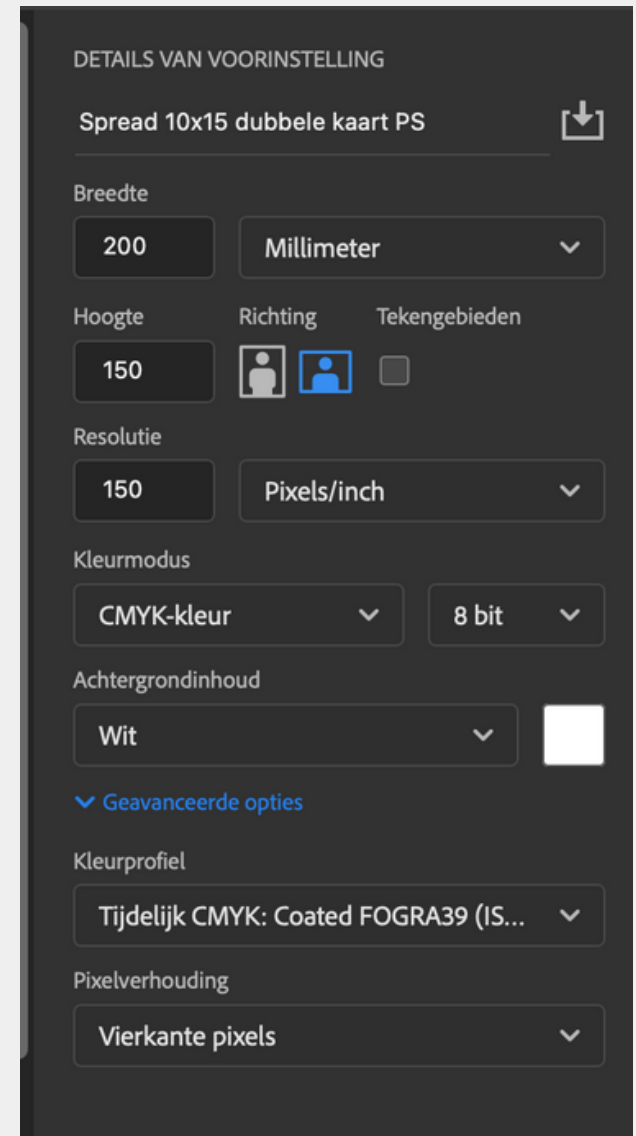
DETAILS VAN VOORINSTELLING

Spread 10x15 dubbele kaart PS

Breedte

200

Millimeter

Hoogte

Richting

Tekengebieden

150

Resolutie

150

Pixels/inch

Kleurmodus

CMYK-kleur

8 bit

Achtergrondinhoud

Wit

Geavanceerde opties

Kleurprofiel

Tijdelijk CMYK: Coated FOGRA39 (IS...

Pixelverhouding

Vierkante pixels